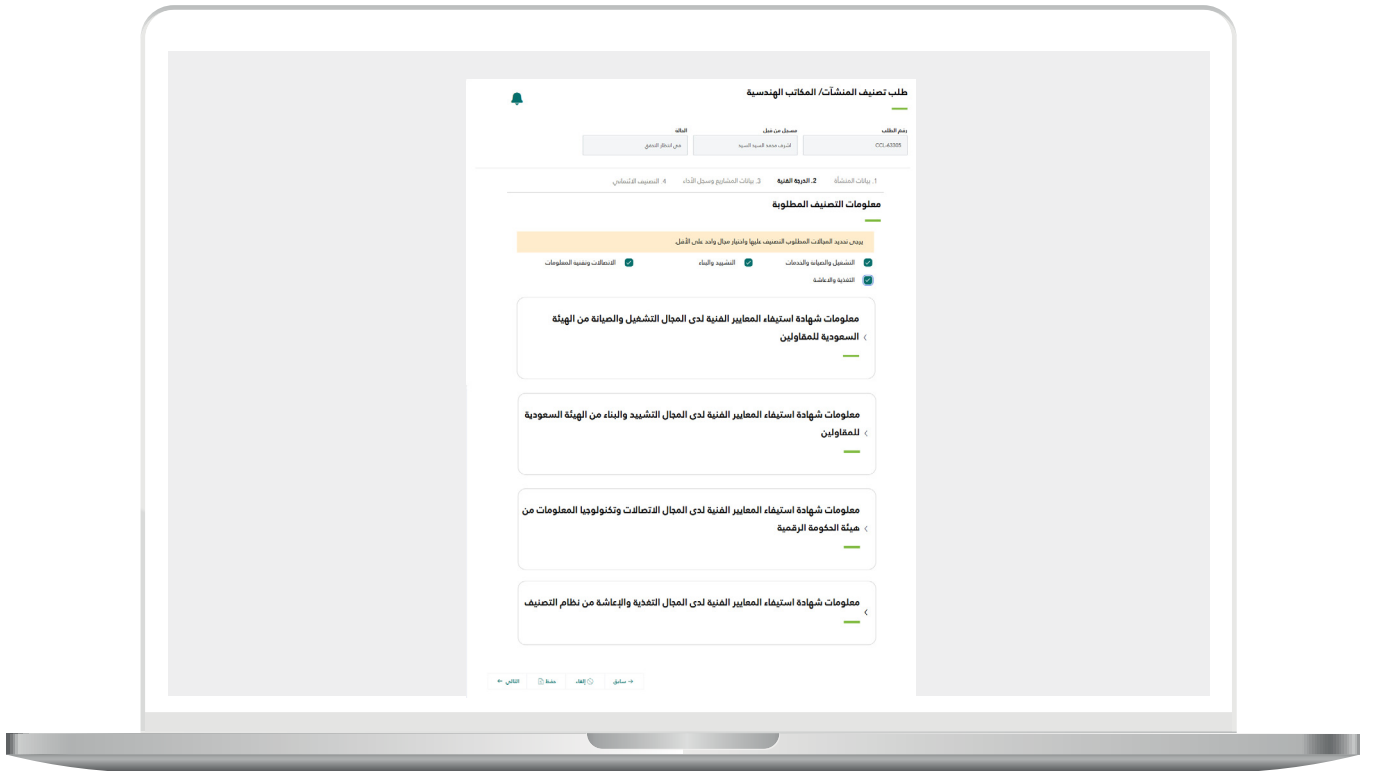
طلب تصنيف المنشآت/ المكاتب الهندسية

رقم الطلب
CCL-63305

مسجل من قبل
أشرف محمد السيد السيد

الحالة
في انتظار الاجتماع

1. بيانات المنشأة
2. الجدارة الفنية
3. بيانات المشاريع وسجل الأداء
4. التصنيف الائتماني

معلومات التصنيف المطلوبة

يرجى تحديد المجالات المطلوب التصنيف عليها واختيار مجال واحد على الأقل

التشغيل والصيانة والخدمات
التشييد والبناء
الاتصالات وتقنية المعلومات
التغذية والإعاشة

معلومات شهادة استيفاء المعايير الفنية لدى المجال التشغيل والصيانة من الهيئة السعودية للمقاولين

معلومات شهادة استيفاء المعايير الفنية لدى المجال التشييد والبناء من الهيئة السعودية للمقاولين

معلومات شهادة استيفاء المعايير الفنية لدى المجال الاتصالات وتكنولوجيا المعلومات من هيئة الحكومة الرقمية

معلومات شهادة استيفاء المعايير الفنية لدى المجال التغذية والإعاشة من نظام التصنيف

سابق
إلغاء
حفظ
التالي